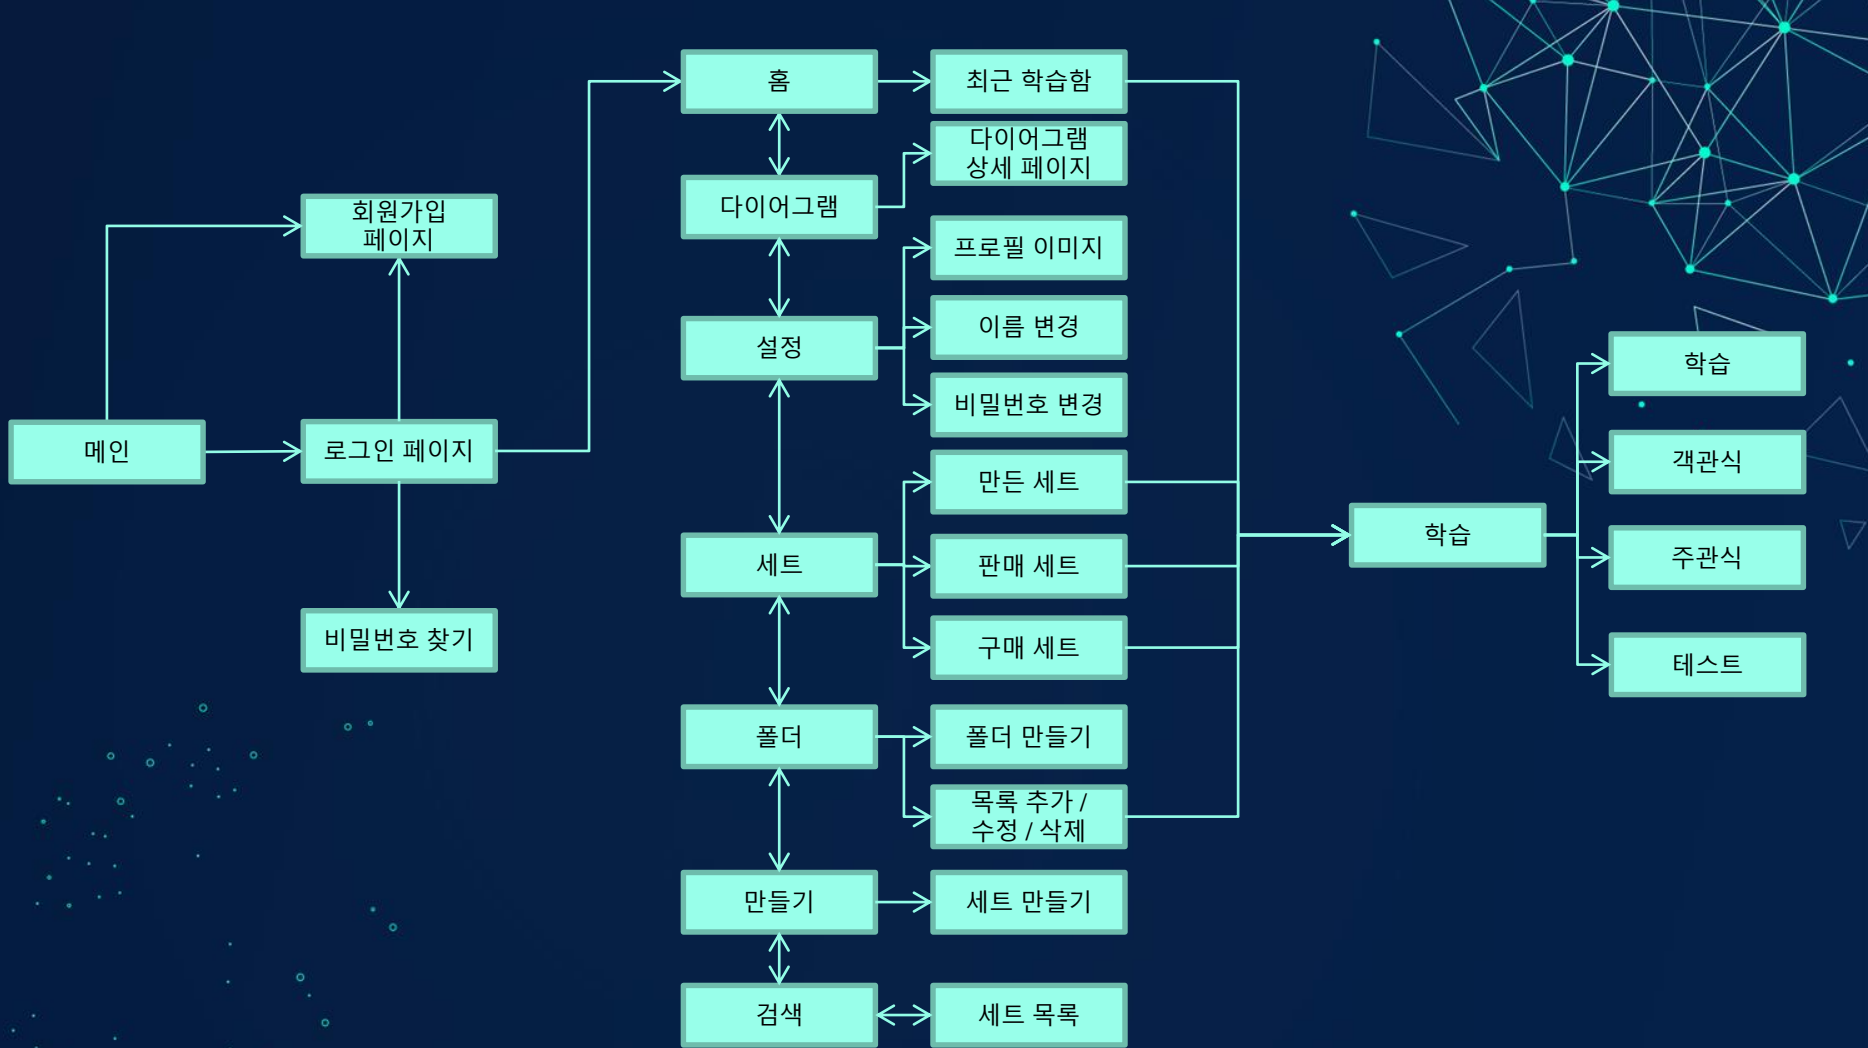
메인

회원가입
페이지

로그인 페이지

비밀번호 찾기

홈

다이어그램

설정

세트

폴더

만들기

검색

최근 학습함

다이어그램
상세 페이지

프로필 이미지

이름 변경

비밀번호 변경

만든 세트

판매 세트

구매 세트

폴더 만들기

목록 추가 /
수정 / 삭제

세트 만들기

세트 목록

학습

학습

객관식

주관식

테스트